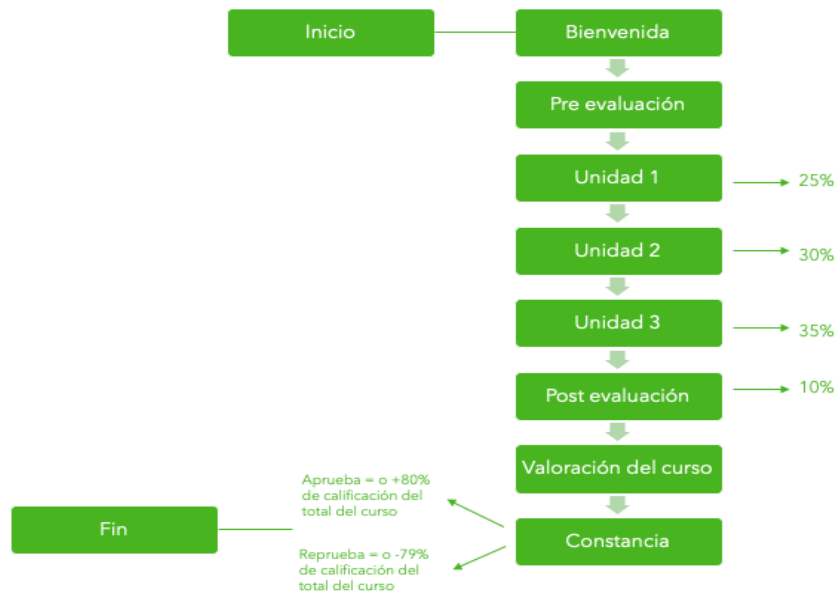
Inicio

Bienvenida

Pre evaluación

Unidad 1

25%

Unidad 2

30%

Unidad 3

35%

Post evaluación

10%

Valoración del curso

Aprueba = o +80% de calificación del total del curso

Fin

Constancia

Reprueba = o -79% de calificación del total del curso